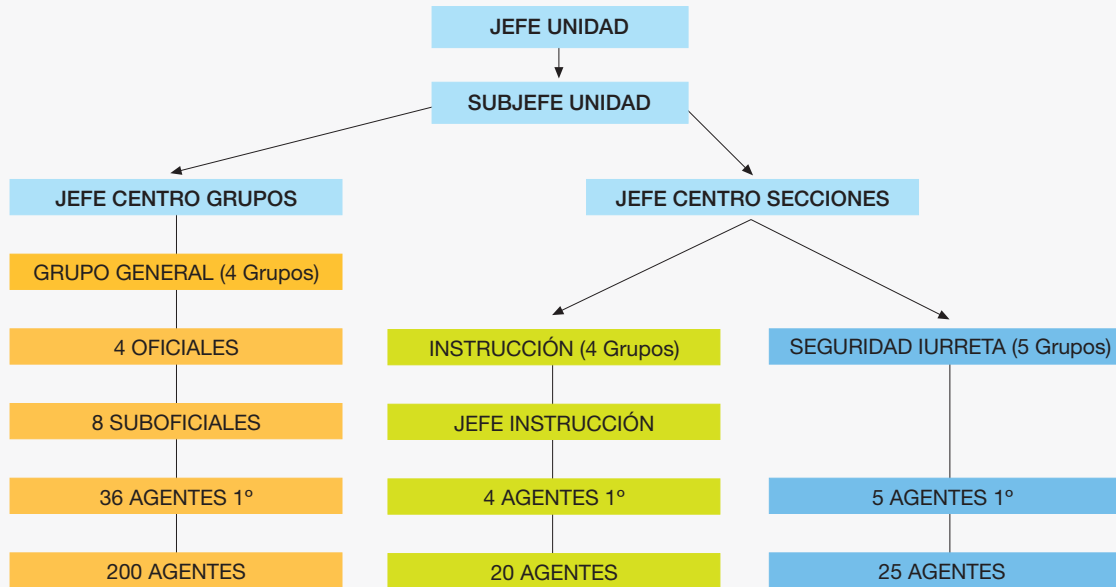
JEFE UNIDAD

SUBJEFE UNIDAD

JEFE CENTRO GRUPOS

JEFE CENTRO SECCIONES

GRUPO GENERAL (4 Grupos)

4 OFICIALES

8 SUBOFICIALES

36 AGENTES 1º

200 AGENTES

INSTRUCCIÓN (4 Grupos)

JEFE INSTRUCCIÓN

4 AGENTES 1º

20 AGENTES

SEGURIDAD IURRETA (5 Grupos)

5 AGENTES 1º

25 AGENTES